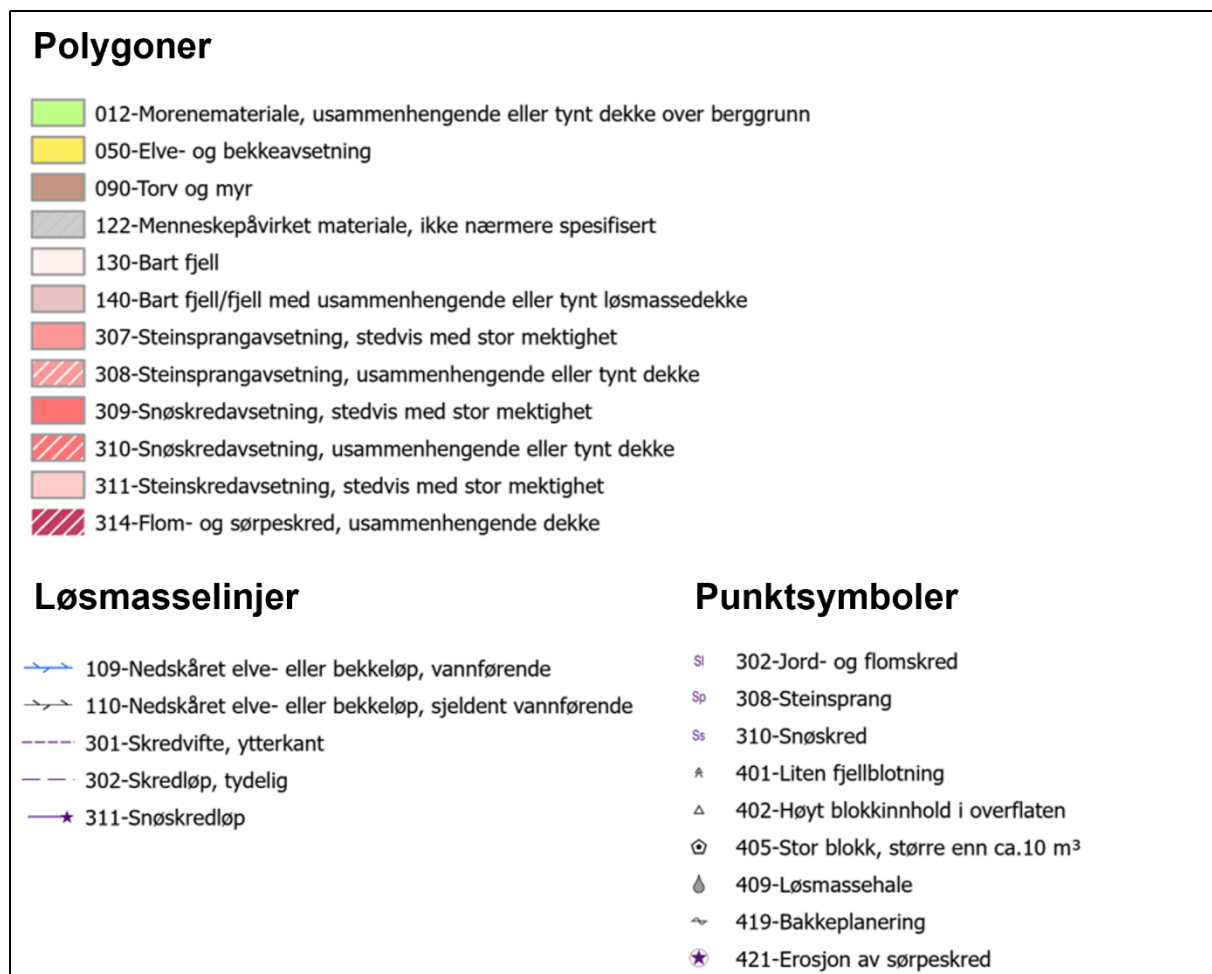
Polygoner

012-Morenemateriale, usammenhengende eller tynt dekke over berggrunn
050-Elve- og bekkeavsetning
090-Torv og myr
122-Menneskepåvirket materiale, ikke nærmere spesifisert
130-Bart fjell
140-Bart fjell/fjell med usammenhengende eller tynt løsmassedekke
307-Steinsprangavsetning, stedvis med stor mektighet
308-Steinsprangavsetning, usammenhengende eller tynt dekke
309-Snøskredavsetning, stedvis med stor mektighet
310-Snøskredavsetning, usammenhengende eller tynt dekke
311-Steinskredavsetning, stedvis med stor mektighet
314-Flom- og sørpeskred, usammenhengende dekke

Løsmasselinjer

109-Nedskåret elve- eller bekkeløp, vannførende
110-Nedskåret elve- eller bekkeløp, sjeldent vannførende
301-Skredvifte, ytterkant
302-Skredløp, tydelig
311-Snøskredløp

Punktsymboler

Sl 302-Jord- og flomskred
Sp 308-Steinsprang
Ss 310-Snøskred
401-Liten fjellblotning
402-Høyt blokkinnhold i overflaten
405-Stor blokk, større enn ca.10 m³
409-Løsmassehale
419-Bakkeplanering
421-Erosjon av sørpeskred